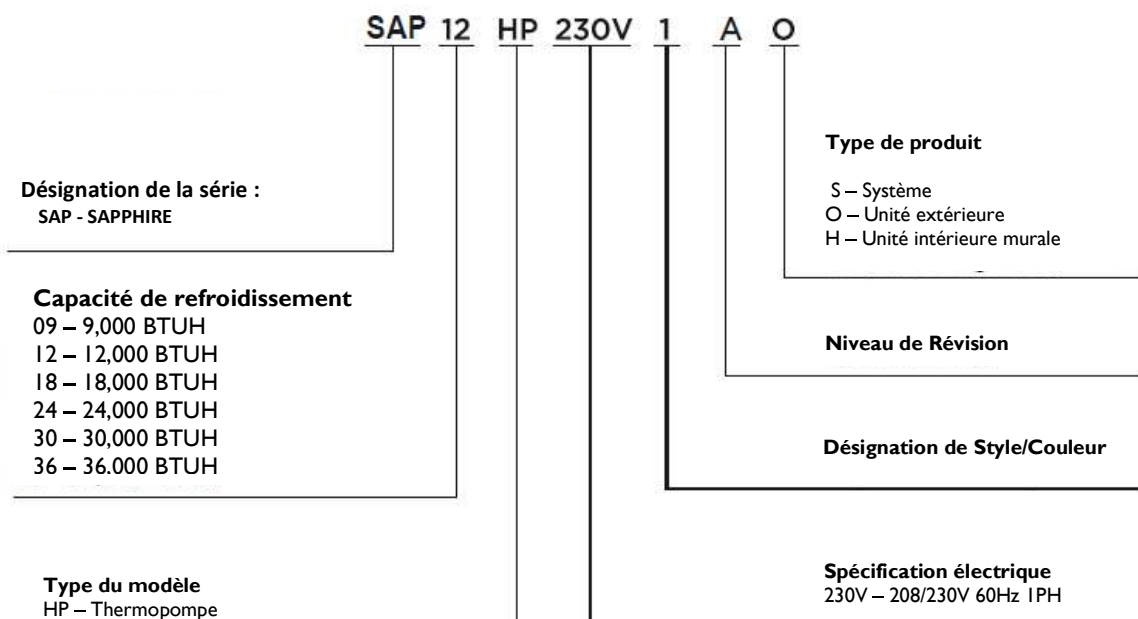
SAP 12 HP 230V 1 A O

Type de produit

S – Système
O – Unité extérieure
H – Unité intérieure murale

Désignation de la série :
SAP - SAPPHIRE

Capacité de refroidissement
09 – 9,000 BTUH
12 – 12,000 BTUH
18 – 18,000 BTUH
24 – 24,000 BTUH
30 – 30,000 BTUH
36 – 36.000 BTUH

Niveau de Révision

Désignation de Style/Couleur

Type du modèle
HP – Thermopompe

Spécification électrique
230V – 208/230V 60Hz 1PH